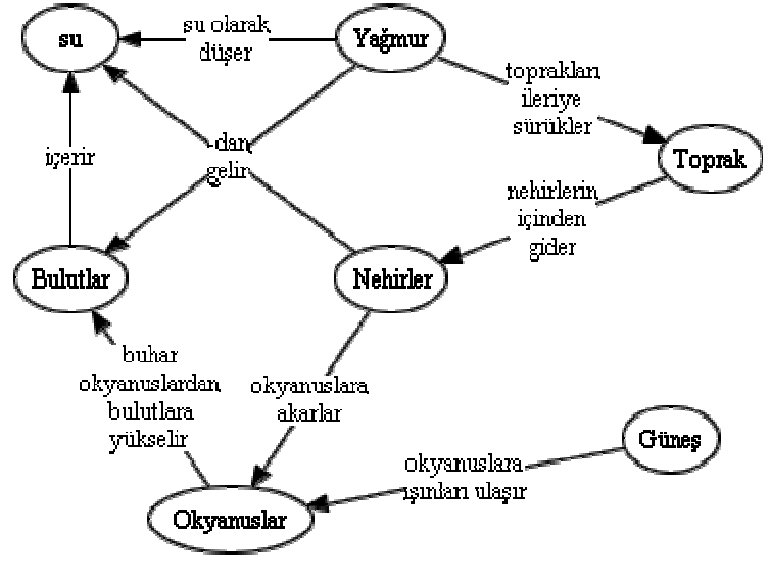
su

su olarak düşer

Yağmur

toprakları ileriye sürükler

içerir

dan gelir

Toprak

nehirlerin içinden gider

Bulutlar

Nehirler

buhar okyanuslardan bulutlara yükselir

okyanuslara akarlar

Güneş

okyanuslara ışınları ulaşır

Okyanuslar